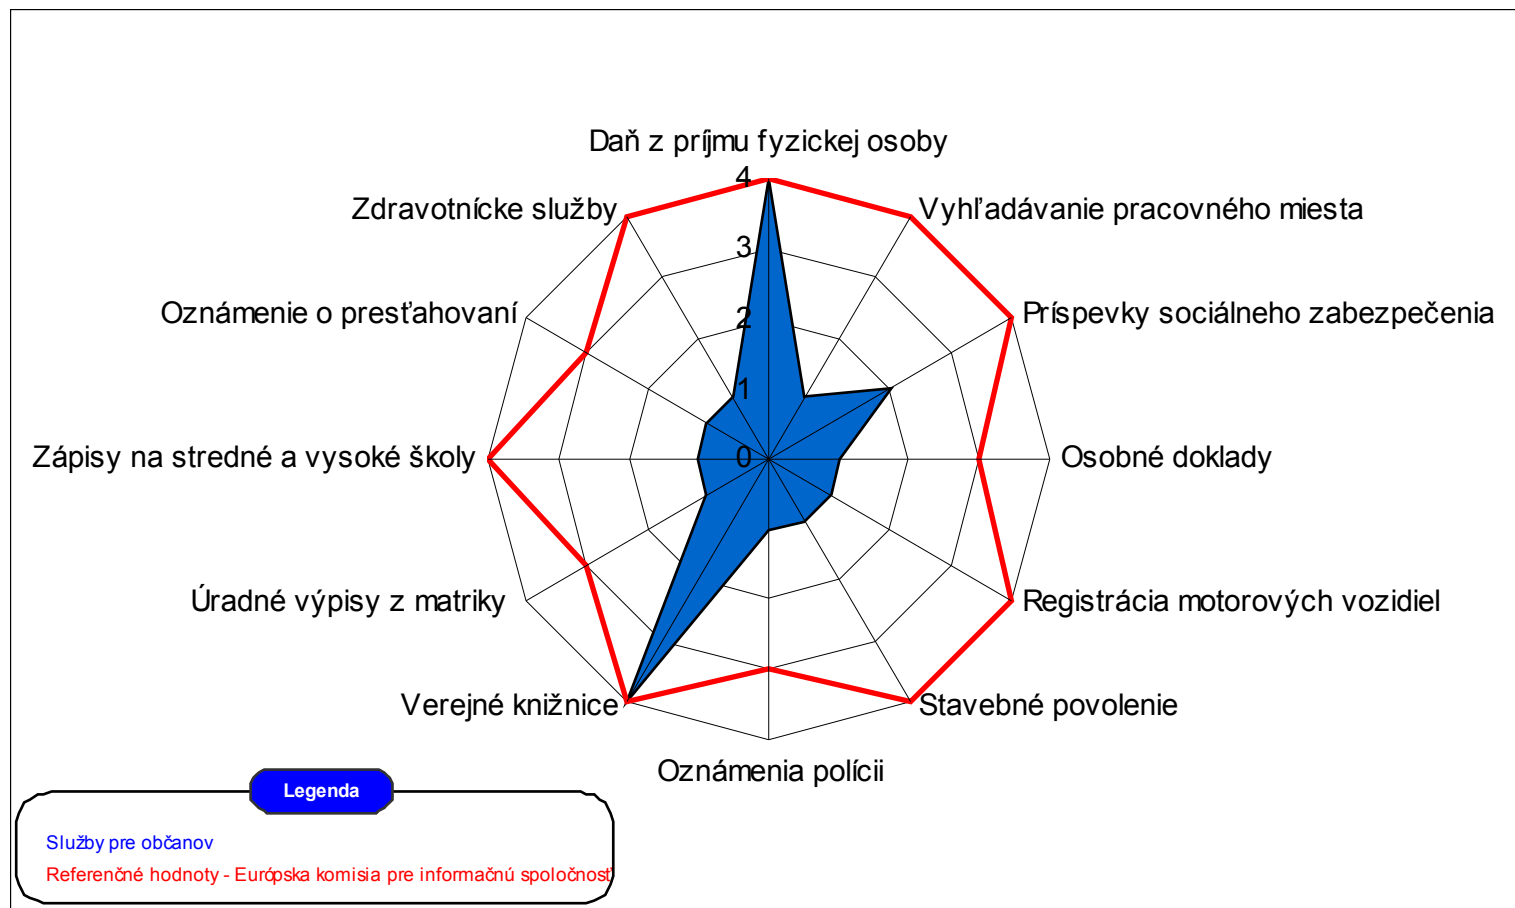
Daň z príjmu fyzickej osoby
4
3
2
1
0
Vyhľadávanie pracovného miesta
Príspevky sociálneho zabezpečenia
Osobné doklady
Registrácia motorových vozidiel
Stavebné povolenie
Oznámenia polícii
Verejné knižnice
Úradné výpisy z matriky
Zápisy na stredné a vysoké školy
Oznámenie o presťahovaní
Zdravotnícke služby

Legenda
Služby pre občanov
Referenčné hodnoty - Európska komisia pre informačnú spoločnosť